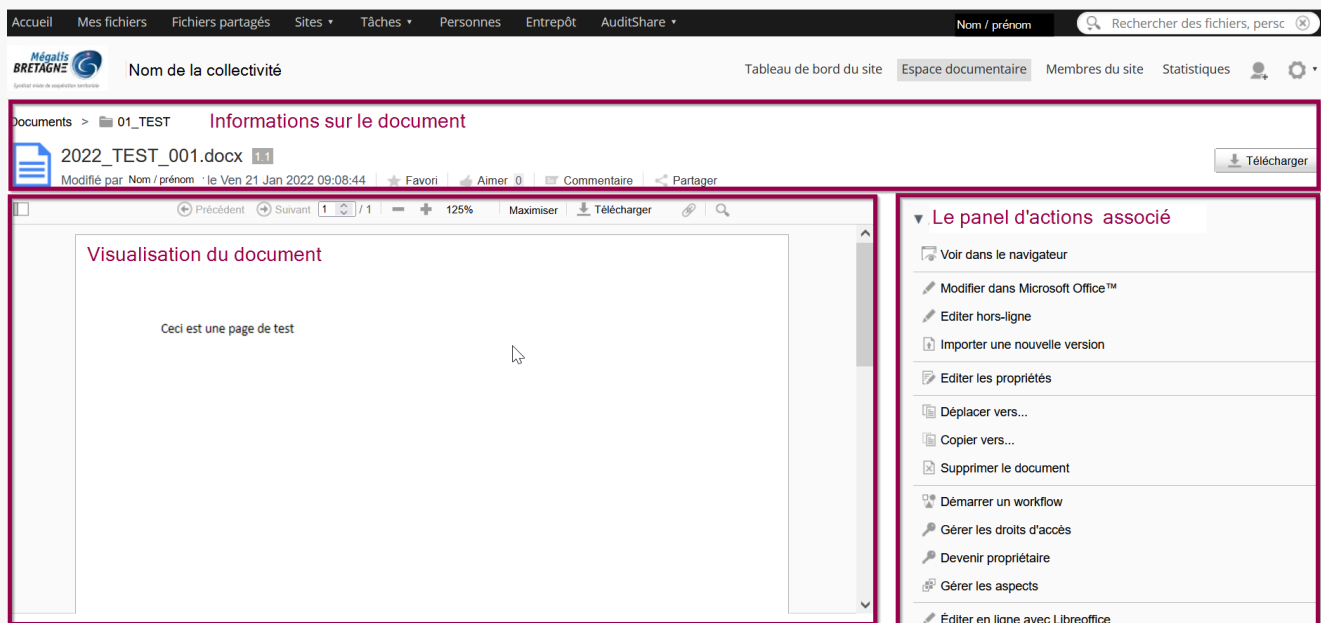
Accueil Mes fichiers Fichiers partagés Sites ▾ Tâches ▾ Personnes Entrepôt AuditShare ▾ Nom / prénom Rechercher des fichiers, perso

Mégalis BRETAGNE Syndicat mixte de coopération territoriale

Nom de la collectivité

Tableau de bord du site Espace documentaire Membres du site Statistiques

Documents > 01_TEST Informations sur le document

2022_TEST_001.docx 1.1

Modifié par Nom / prénom le Ven 21 Jan 2022 09:08:44 Favori Aimer 0 Commentaire Partager

Télécharger

Précédent Suivant 1 / 1 125% Maximiser Télécharger

Visualisation du document

Ceci est une page de test

▾ Le panel d'actions associé

Voir dans le navigateur

Modifier dans Microsoft Office™

Editer hors-ligne

Importer une nouvelle version

Editer les propriétés

Déplacer vers...

Copier vers...

Supprimer le document

Démarrer un workflow

Gérer les droits d'accès

Devenir propriétaire

Gérer les aspects

Éditer en ligne avec Libreoffice